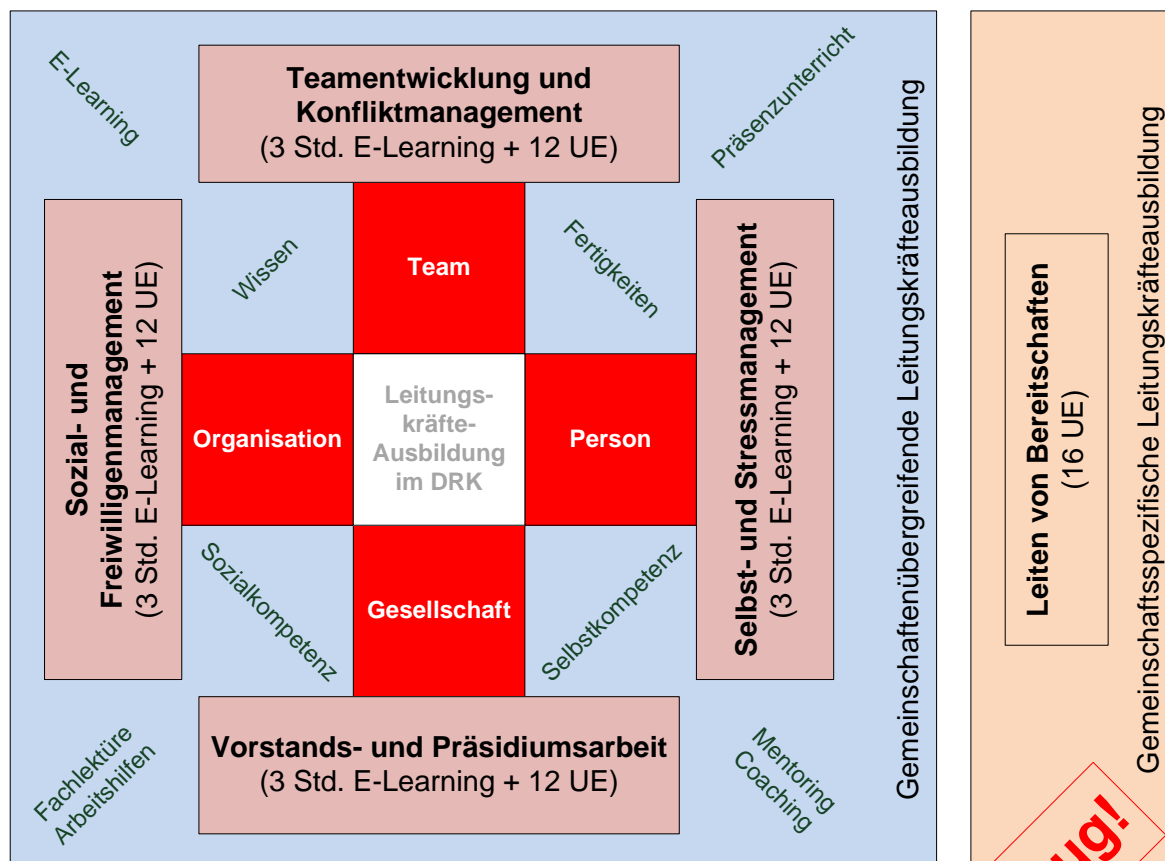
E-Learning

Teamentwicklung und Konfliktmanagement
(3 Std. E-Learning + 12 UE)

Präsenzunterricht

Sozial- und Freiwilligenmanagement
(3 Std. E-Learning + 12 UE)

Wissen

Team

Fertigkeiten

Selbst- und Stressmanagement
(3 Std. E-Learning + 12 UE)

Organisation

Leitungskräfte-Ausbildung im DRK

Person

Sozialkompetenz

Gesellschaft

Selbstkompetenz

Fachlektüre
Arbeitshilfen

Vorstands- und Präsidiumsarbeit
(3 Std. E-Learning + 12 UE)

Mentoring
Coaching

Gemeinschaftenübergreifende Leitungskräfteausbildung

Leiten von Bereitschaften
(16 UE)

Gemeinschaftsspezifische Leitungskräfteausbildung

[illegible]ug!